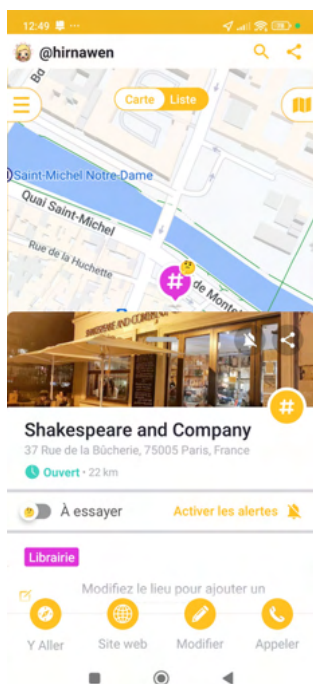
12:49

@hirnawen

Carte Liste

Bd

Saint-Michel Notre-Dame

Quai Saint-Michel

Rue de la Huchette

de Monte

SHAKESPEARE AND COMPANY

Shakespeare and Company
37 Rue de la Bûcherie, 75005 Paris, France
Ouvert • 22 km

À essayer

Activer les alertes

Librairie

Modifiez le lieu pour ajouter un

Y Aller

Site web

Modifier

Appeler